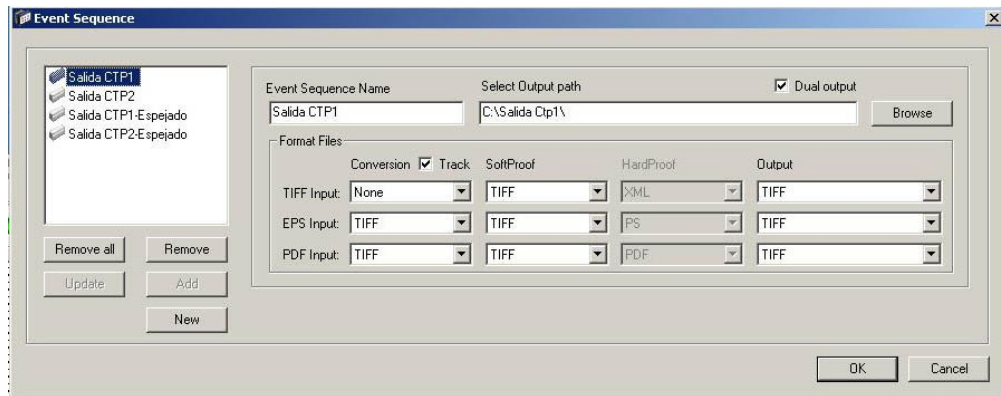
Event Sequence

Salida CTP1
Salida CTP2
Salida CTP1-Espejado
Salida CTP2-Espejado

Remove all
Remove
Update
Add
New

Event Sequence Name
Salida CTP1
Select Output path
C:\Salida Ctp1\
Dual output
Browse

Format Files

| | Conversion Track | SoftProof | HardProof | Output |
|---|---|---|---|---|
| TIFF Input: | None | TIFF | XML | TIFF |
| EPS Input: | TIFF | TIFF | PS | TIFF |
| PDF Input: | TIFF | TIFF | PDF | TIFF |

OK
Cancel